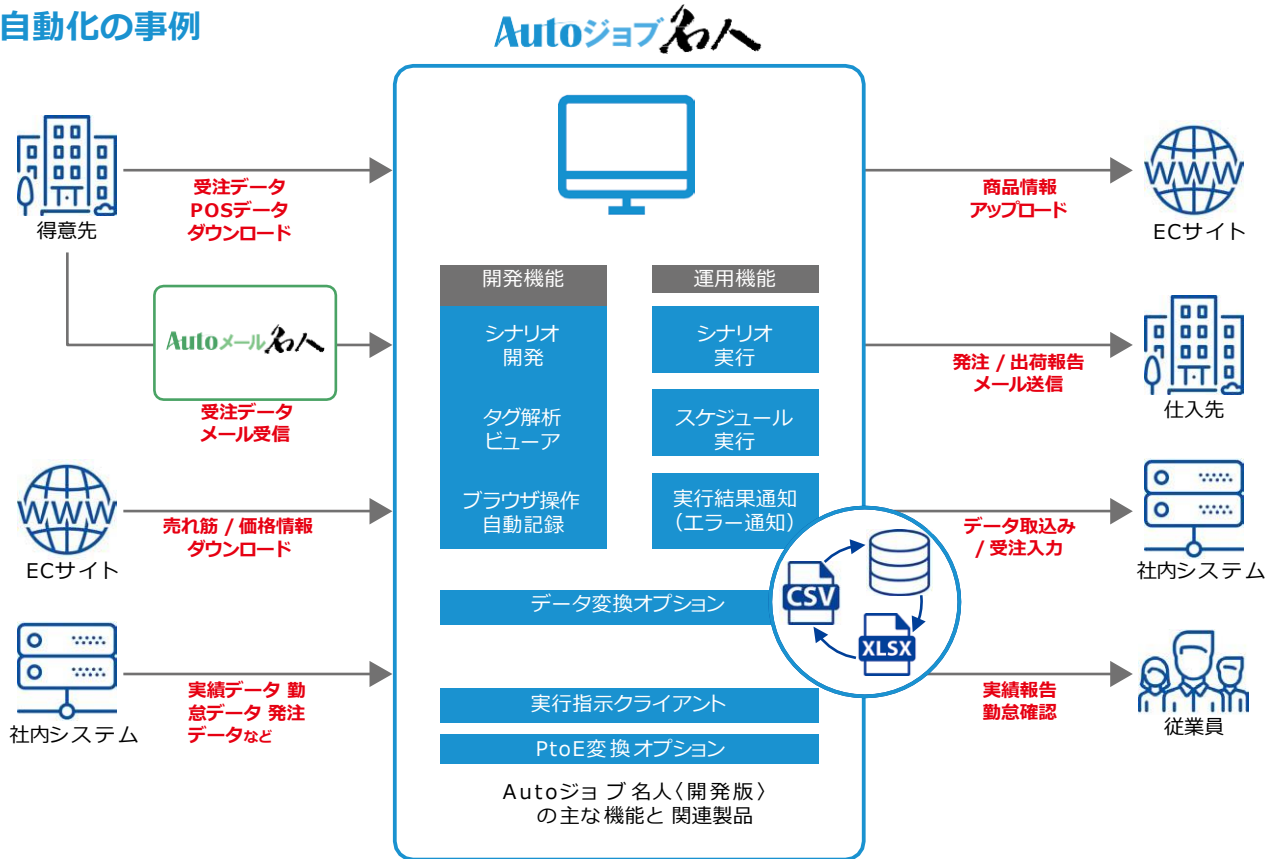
自動化の事例

Autoジョブ名人

得意先

受注データ
POSデータ
ダウンロード

Autoメール名人

受注データ
メール受信

ECサイト

売れ筋 / 価格情報
ダウンロード

社内システム

実績データ 勤怠データ 発注データなど

開発機能

シナリオ
開発

タグ解析
ビューア

ブラウザ操作
自動記録

運用機能

シナリオ
実行

スケジュール
実行

実行結果通知
(エラー通知)

データ変換オプション

CSV

XLSX

実行指示クライアント

PtoE変換オプション

Autoジョブ名人〈開発版〉
の主な機能と関連製品

商品情報
アップロード

ECサイト

発注 / 出荷報告
メール送信

仕入先

データ取込み
/ 受注入力

社内システム

実績報告
勤怠確認

従業員